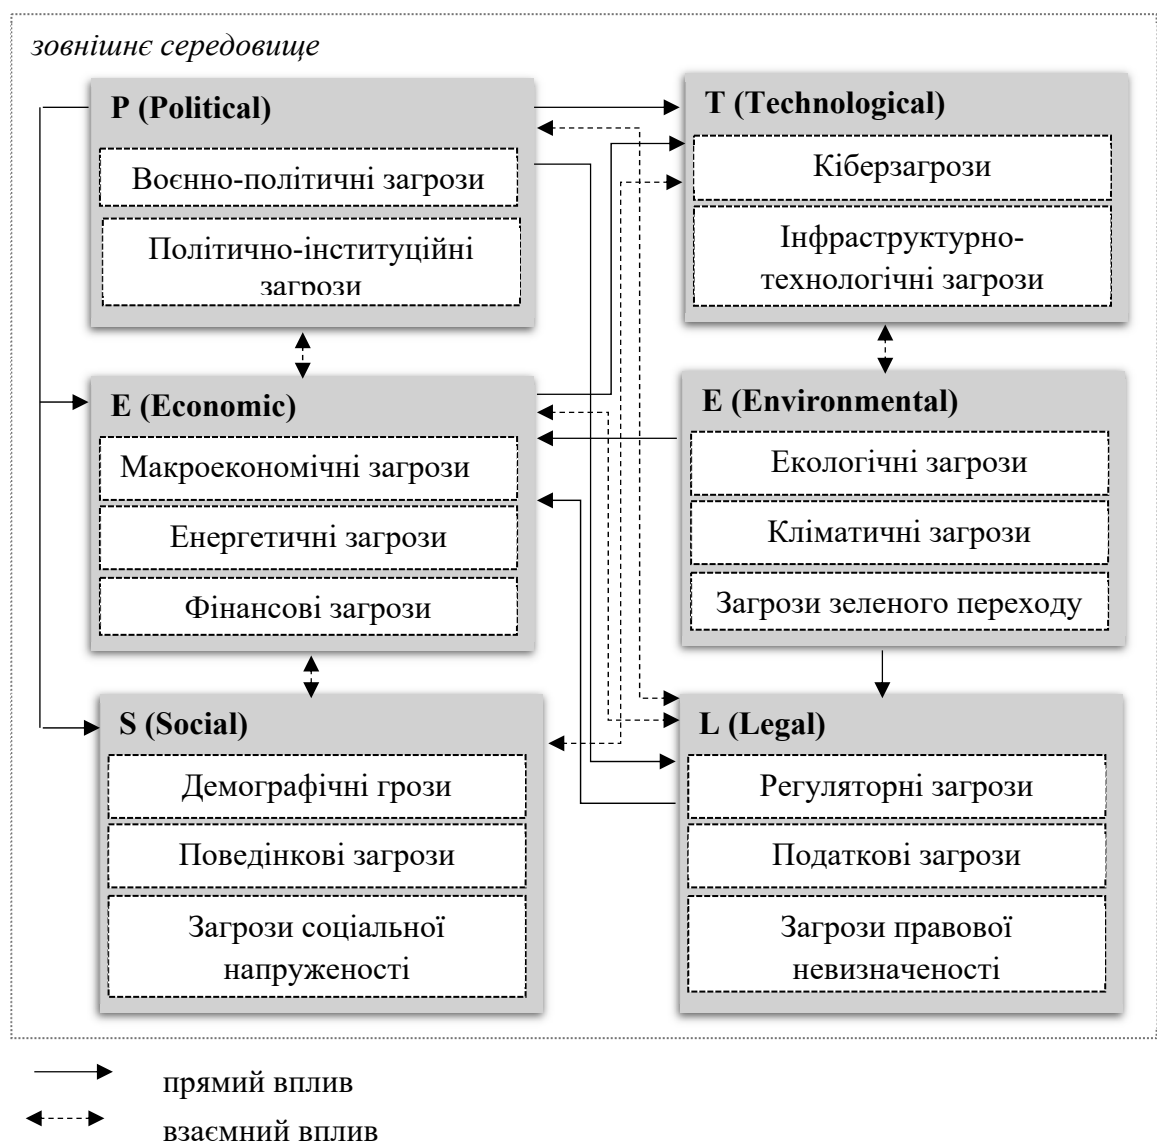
зовнішнє середовище

P (Political)

Воєнно-політичні загрози

Політично-інституційні загрози

T (Technological)

Кіберзагрози

Інфраструктурно-технологічні загрози

E (Economic)

Макроекономічні загрози

Енергетичні загрози

Фінансові загрози

E (Environmental)

Екологічні загрози

Кліматичні загрози

Загрози зеленого переходу

S (Social)

Демографічні грози

Поведінкові загрози

Загрози соціальної напруженості

L (Legal)

Регуляторні загрози

Податкові загрози

Загрози правової невизначеності

прямий вплив

взаємний вплив